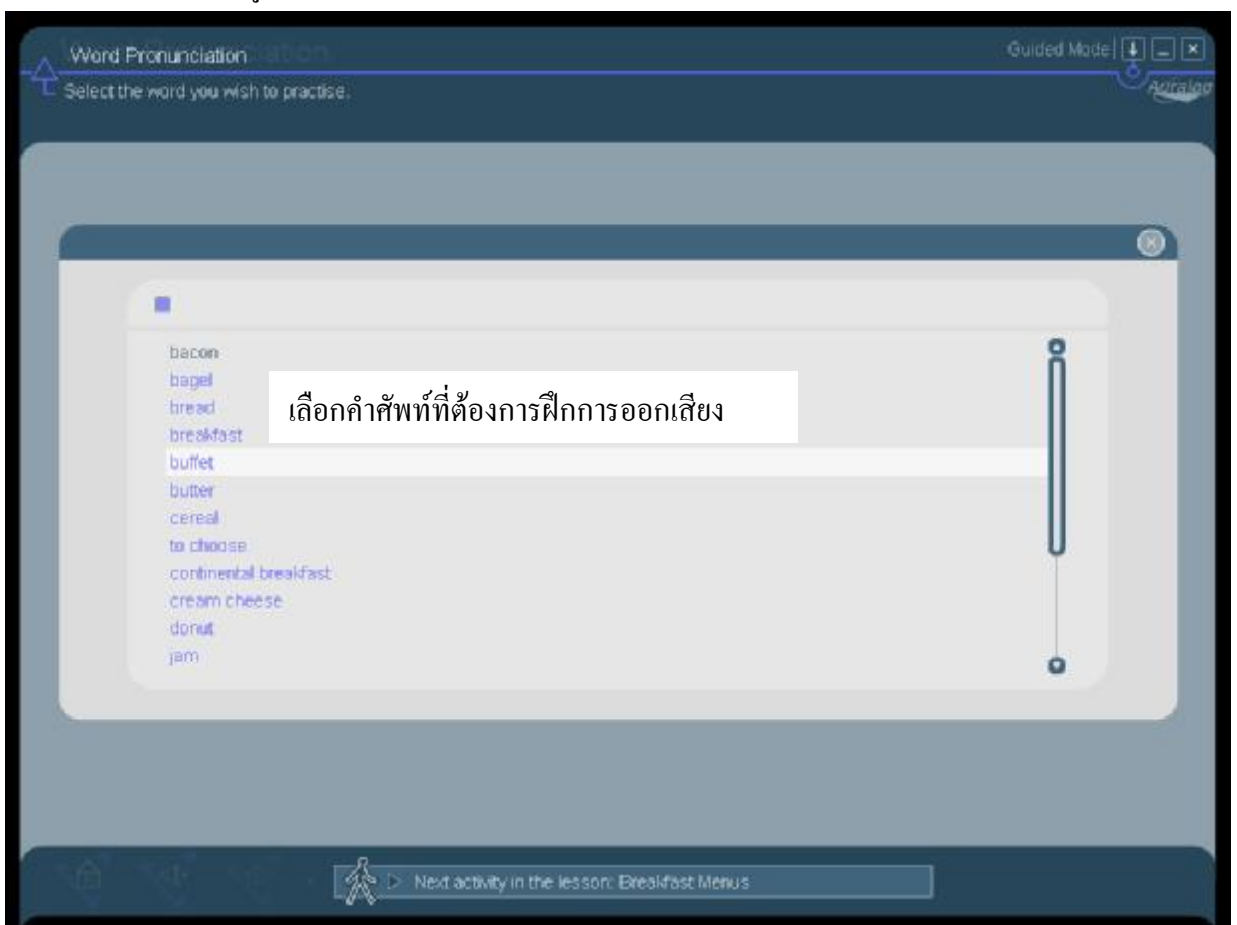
Word Pronunciation

Select the word you wish to practise.

Guided Mode

Auralog

bacon
bagel
bread
breakfast
buffet
butter
cereal
to choose
continental breakfast
cream cheese
donut
jam

เลือกคำศัพท์ที่ต้องการฝึกการออกเสียง

Next activity in the lesson: Breakfast Menus